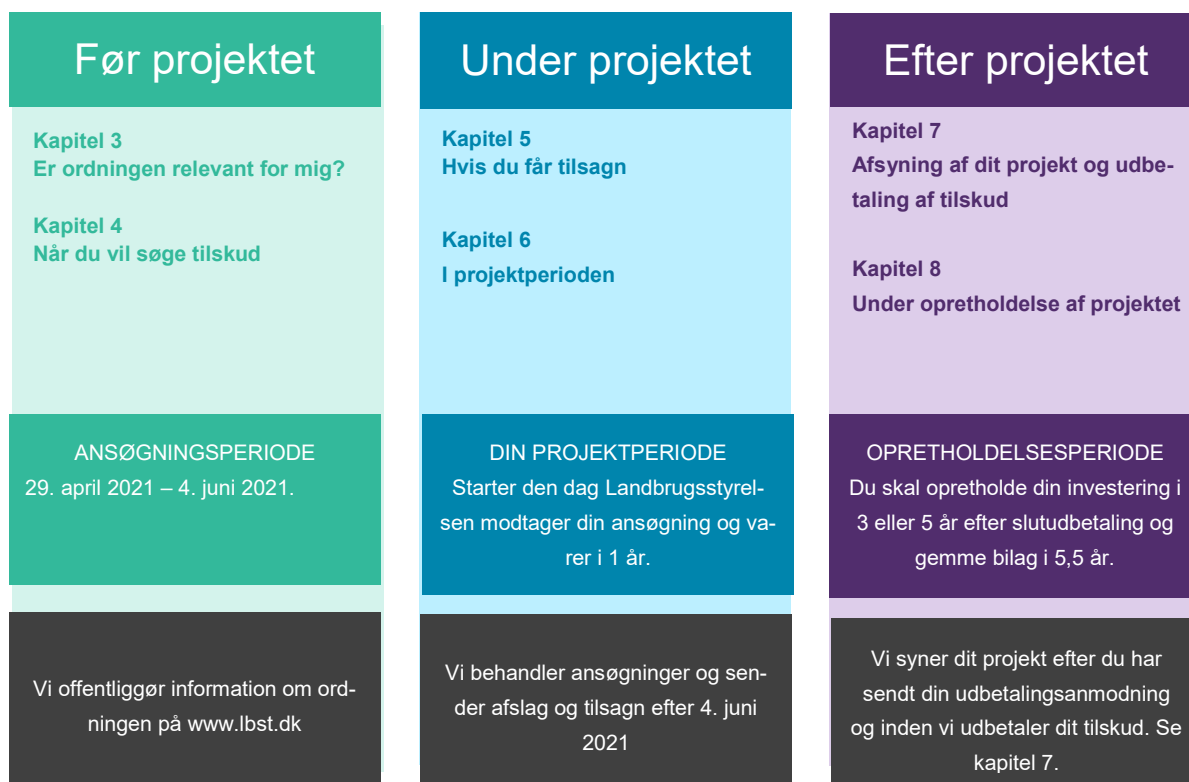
Før projektet

Kapitel 3
Er ordningen relevant for mig?

Kapitel 4
Når du vil søge tilskud

ANSØGNINGSPERIODE
29. april 2021 – 4. juni 2021.

Vi offentliggør information om ordningen på www.lbst.dk

Under projektet

Kapitel 5
Hvis du får tilsagn

Kapitel 6
I projektperioden

DIN PROJEKTPERIODE
Starter den dag Landbrugsstyrelsen modtager din ansøgning og varer i 1 år.

Vi behandler ansøgninger og sender afslag og tilsagn efter 4. juni 2021

Efter projektet

Kapitel 7
Afsyning af dit projekt og udbetaling af tilskud

Kapitel 8
Under opretholdelse af projektet

OPRETHOLDELSESPERIODE
Du skal opretholde din investering i 3 eller 5 år efter slutudbetaling og gemme bilag i 5,5 år.

Vi syner dit projekt efter du har sendt din udbetalingsanmodning og inden vi udbetaler dit tilskud. Se kapitel 7.